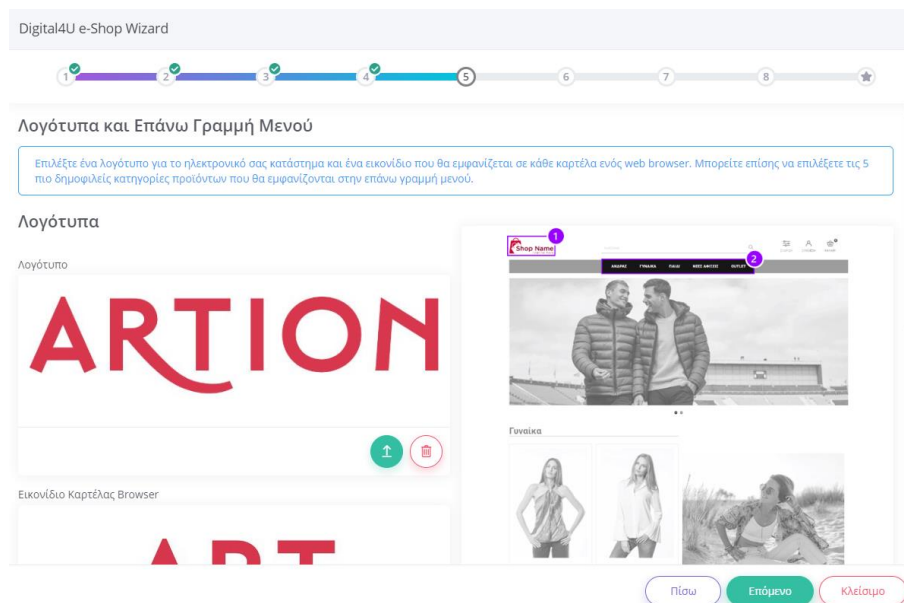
Digital4U e-Shop Wizard

1 2 3 4 5 6 7 8

Λογότυπα και Επάνω Γραμμή Μενού

Επιλέξτε ένα λογότυπο για το ηλεκτρονικό σας κατάστημα και ένα εικονίδιο που θα εμφανίζεται σε κάθε καρτέλα ενός web browser. Μπορείτε επίσης να επιλέξετε τις 5 πιο δημοφιλείς κατηγορίες προϊόντων που θα εμφανίζονται στην επάνω γραμμή μενού.

Λογότυπα

Λογότυπο

ARTION

Εικονίδιο Καρτέλας Browser

1 Shop Name

2

ΑΝΔΡΑΣ ΓΥΝΑΙΚΑ ΠΑΙΔΙ ΝΕΕΣ ΑΦΙΞΕΙΣ ΚΟΥΛΕΣ

Γυναίκα

Πίσω Επόμενο Κλείσιμο